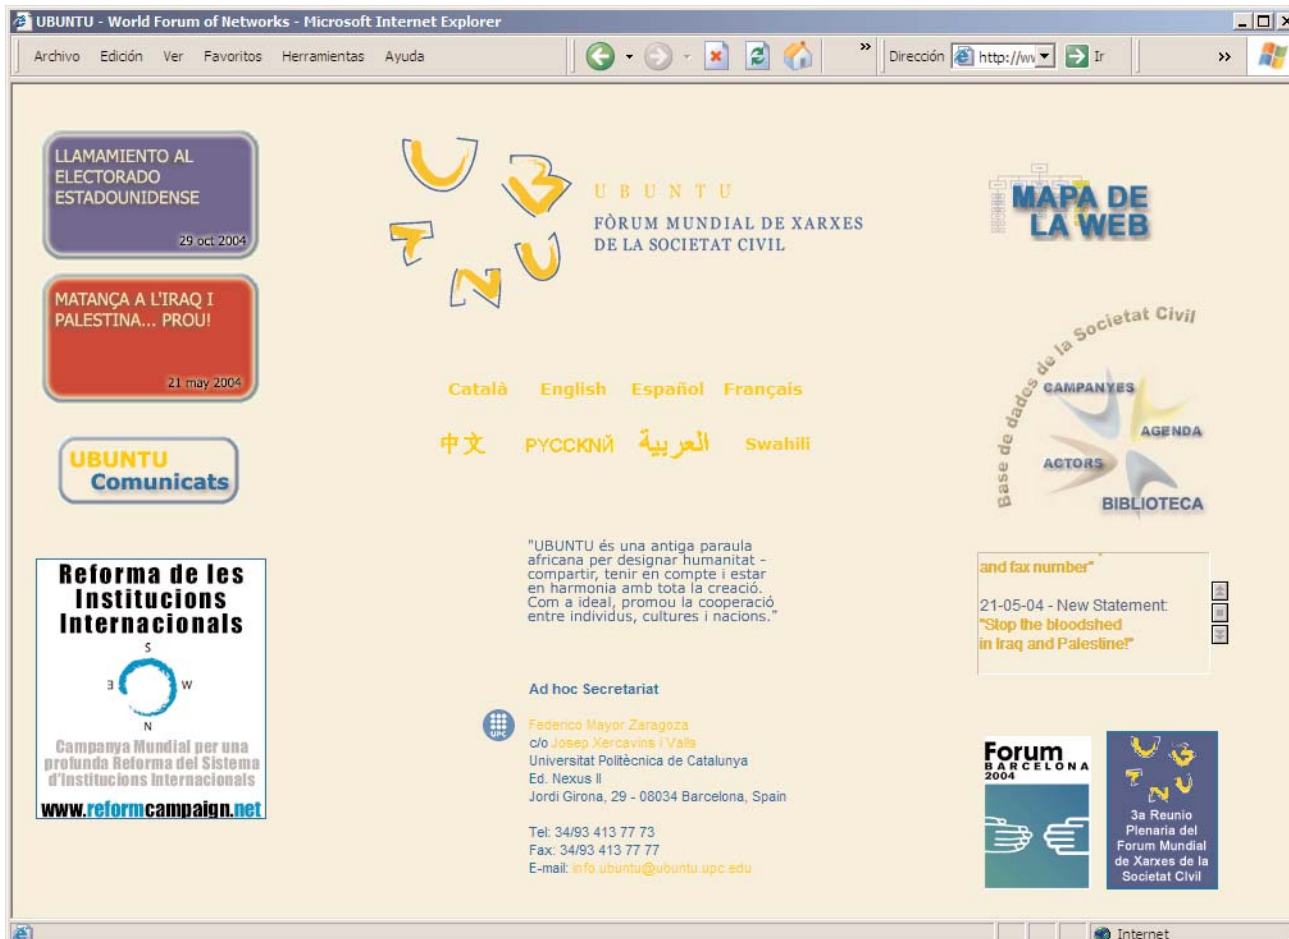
UBUNTU - World Forum of Networks - Microsoft Internet Explorer

Archivo Edición Ver Favoritos Herramientas Ayuda

Dirección http://ww Ir

LLAMAMIENTO AL ELECTORADO ESTADOUNIDENSE

29 oct 2004

MATANÇA A L'IRAQ I PALESTINA... PROU!

21 may 2004

UBUNTU Comunicats

Reforma de les Institucions Internacionals

S
W
N
E

Campanya Mundial per una profunda Reforma del Sistema d'Institucions Internacionals

www.reformcampaign.net

U B U N T U
FÒRUM MUNDIAL DE XARXES DE LA SOCIETAT CIVIL

Català English Español Français

中文 РУССКИЙ العربية Swahili

"UBUNTU és una antiga paraula africana per designar humanitat - compartir, tenir en compte i estar en harmonia amb tota la creació. Com a ideal, promou la cooperació entre individus, cultures i nacions."

Ad hoc Secretariat

UPC

Federico Mayor Zaragoza
c/o Josep Xercavins i Valls
Universitat Politècnica de Catalunya
Ed. Nexus II
Jordi Girona, 29 - 08034 Barcelona, Spain

Tel: 34/93 413 77 73
Fax: 34/93 413 77 77
E-mail: info.ubuntu@ubuntu.upc.edu

MAPA DE LA WEB

Base de dades de la Societat Civil
CAMPANYES
AGENDA
ACTORS
BIBLIOTECA

and fax number"

21-05-04 - New Statement: "Stop the bloodshed in Iraq and Palestine!"

Forum BARCELONA 2004

3a Reunio Plenaria del Forum Mundial de Xarxes de la Societat Civil

Internet